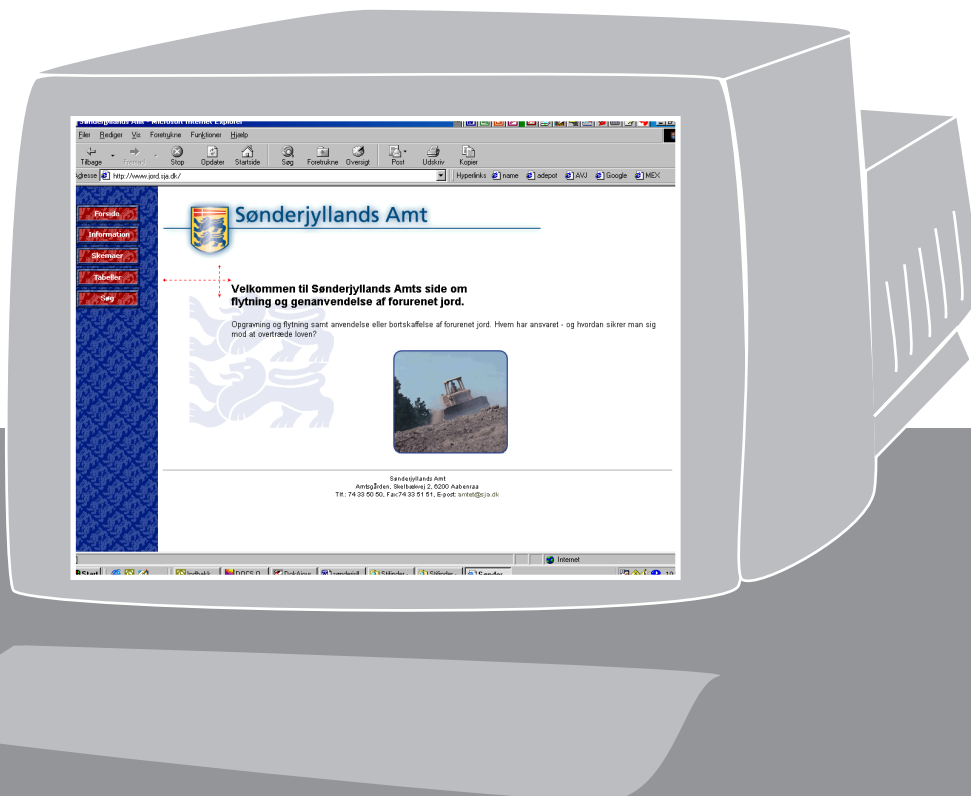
Sønderjyllands Amt - Microsoft Internet Explorer

Filer Rediger Vis Foretrukne Funktioner Hjælp

Tilbage Frem Stop Opdater Startside Søg Foretrukne Oversigt Post Udskriv Kopier

Adresse http://www.jord.sja.dk/

Hyperlinks name adepot AVJ Google MEX

Forside
Information
Skemaer
Tabeller
Søg

Sønderjyllands Amt

Velkommen til Sønderjyllands Amts side om flytning og genanvendelse af forurenet jord.

Opgravning og flytning samt anvendelse eller bortskaffelse af forurenet jord. Hvem har ansvaret - og hvordan sikrer man sig mod at overtræde loven?

Sønderjyllands Amt
Amtsgården, Skelbækvej 2, 6200 Aabenraa
Tlf.: 74 33 50 50, Fax74 33 51 51, E-post: amtet@sja.dk

Internet

Start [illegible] DRES.D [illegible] Sønder